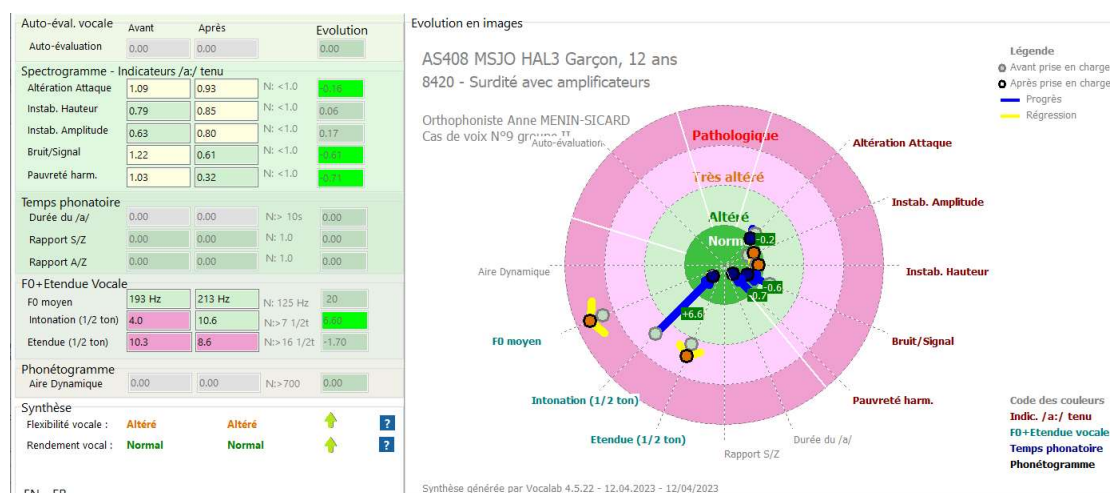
Auto-éval. vocale | Avant | Après | Evolution
Auto-évaluation | 0.00 | 0.00 | 0.00

Spectrogramme - Indicateurs /a:/ tenu

| | Avant | Après | | Evolution |
|---|---|---|---|---|
| Altération Attaque | 1.09 | 0.93 | N: <1.0 | -0.16 |
| Instab. Hauteur | 0.79 | 0.85 | N: <1.0 | 0.06 |
| Instab. Amplitude | 0.63 | 0.80 | N: <1.0 | 0.17 |
| Bruit/Signal | 1.22 | 0.61 | N: <1.0 | -0.61 |
| Pauvreté harm. | 1.03 | 0.32 | N: <1.0 | -0.71 |

Temps phonatoire

| | | | | |
|---|---|---|---|---|
| Durée du /a/ | 0.00 | 0.00 | N:> 10s | 0.00 |
| Rapport S/Z | 0.00 | 0.00 | N: 1.0 | 0.00 |
| Rapport A/Z | 0.00 | 0.00 | N: 1.0 | 0.00 |

F0+Etendue Vocale

| | | | | |
|---|---|---|---|---|
| F0 moyen | 193 Hz | 213 Hz | N: 125 Hz | 20 |
| Intonation (1/2 ton) | 4.0 | 10.6 | N:>7 1/2t | 6.60 |
| Etendue (1/2 ton) | 10.3 | 8.6 | N:>16 1/2t | -1.70 |

Phonétogramme
Aire Dynamique | 0.00 | 0.00 | N:>700 | 0.00

Synthèse
Flexibilité vocale : Altéré Altéré ?
Rendement vocal : Normal Normal ?

EN EB

Evolution en images

AS408 MSJO HAL3 Garçon, 12 ans
8420 - Surdité avec amplificateurs

Orthophoniste Anne MENIN-SICARD
Cas de voix N°9 groupe II

Légende
Avant prise en charge
Après prise en charge
Progrès
Régression

Pathologique
Très altéré
Altéré
Normal
Auto-évaluation
Altération Attaque
Instab. Amplitude
Instab. Hauteur
Bruit/Signal
Pauvreté harm.
Durée du /a/
Rapport S/Z
Etendue (1/2 ton)
Intonation (1/2 ton)
F0 moyen
Aire Dynamique
-0.2
-0.6
-0.7
+6.6

Code des couleurs
Indic. /a:/ tenu
F0+Etendue vocale
Temps phonatoire
Phonétogramme

Synthèse générée par Vocalab 4.5.22 - 12.04.2023 - 12/04/2023